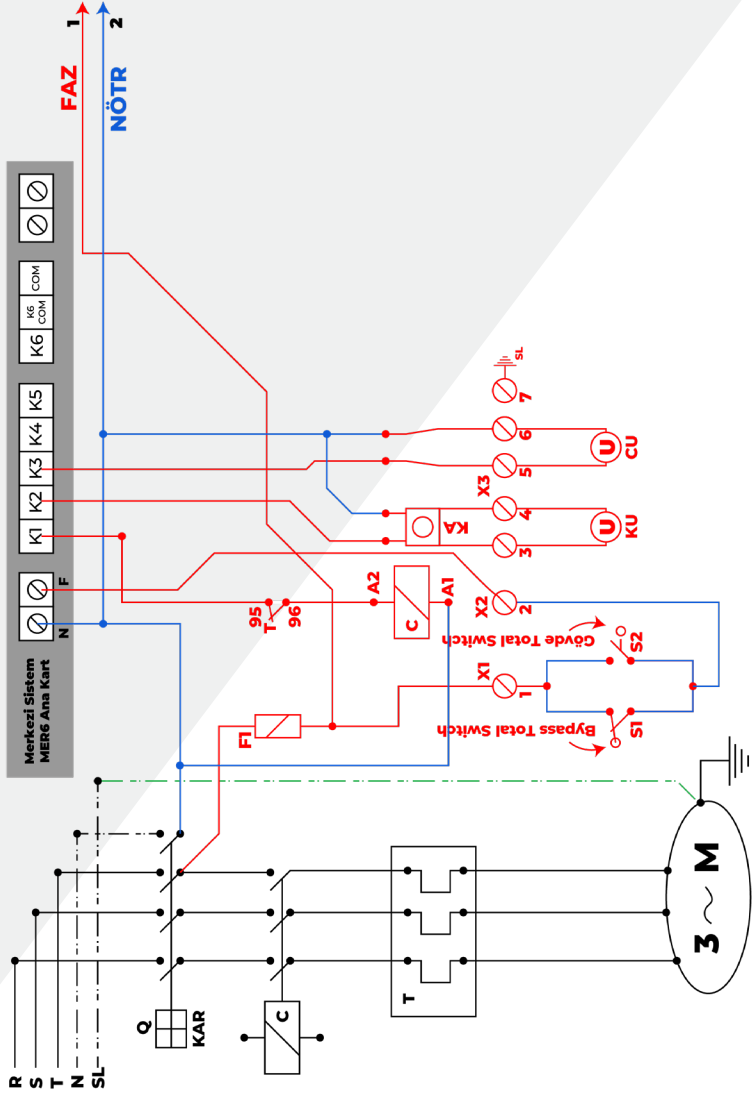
1
2
FAZ
NÖTR
Merkezi Sistem
MER6 Ana Kart
N
F
K1
K2
K3
K4
K5
K6
K6 COM
COM
7
SL
6
5
X3
4
3
CU
KU
KA
95
T
96
A2
C
A1
X2
2
X1
1
Gövde Total Switch
S2
Bypass Total Switch
S1
F1
R
S
T
N
SL
Q
KAR
C
T
3 ~ M